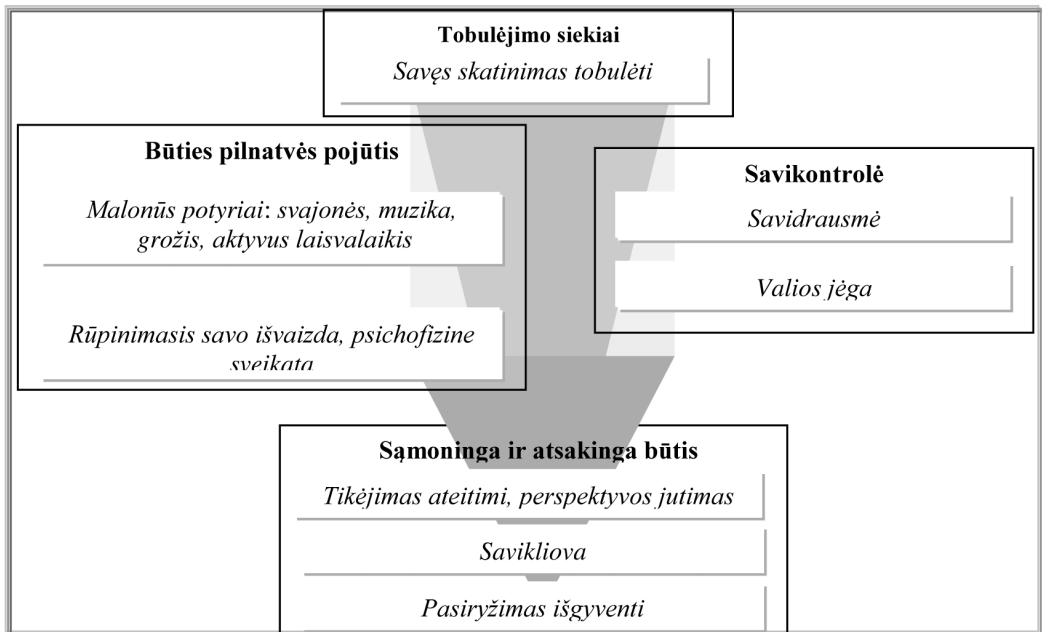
Tobulėjimo siekiai
Savęs skatinimas tobulėti

Būties pilnatvės pojūtis
Malonūs potyriai: svajonės, muzika, grožis, aktyvus laisvalaikis

Rūpinimasis savo išvaizda, psichofizine sveikata

Savikontrolė
Savidrausmė

Valios jėga

Sąmoninga ir atsakinga būtis
Tikėjimas ateitimi, perspektyvos jutimas

Savikliova

Pasiryžimas išgyventi